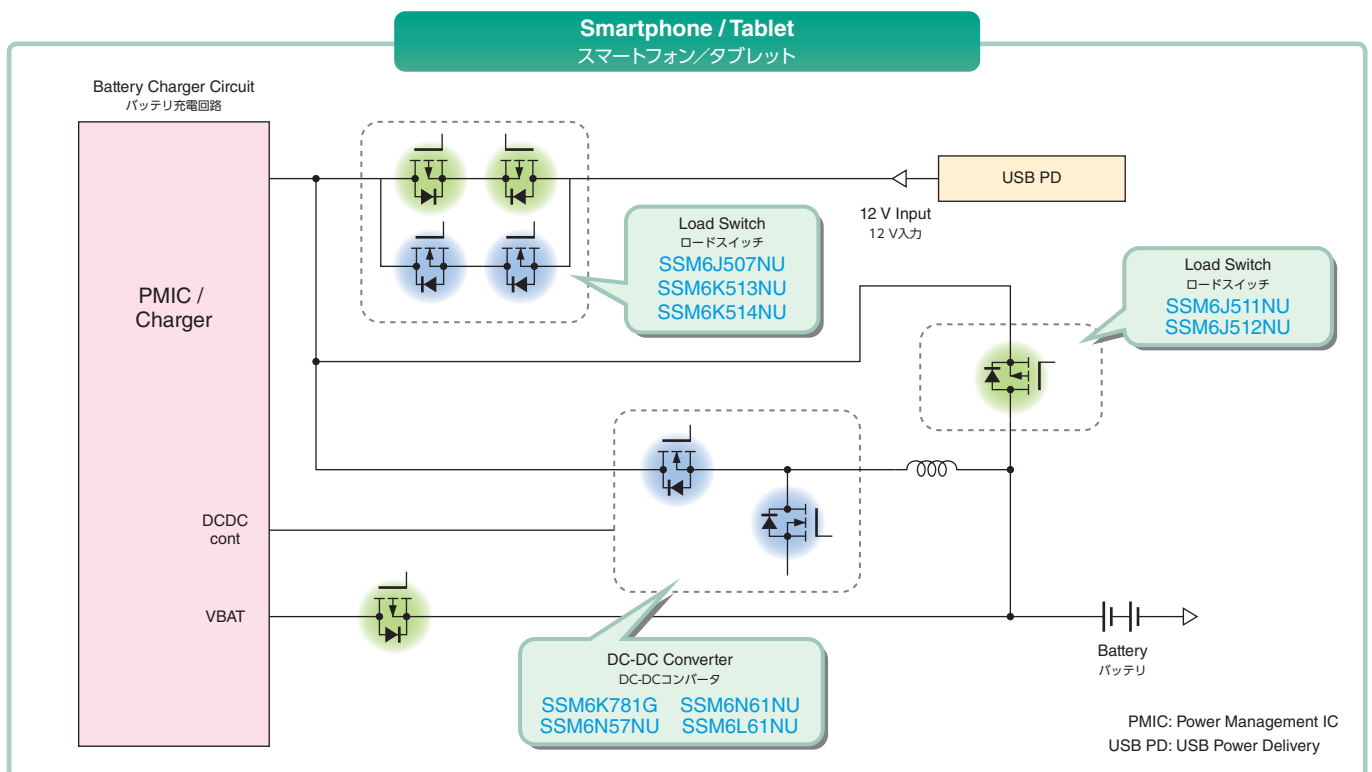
Smartphone / Tablet
スマートフォン／タブレット

Battery Charger Circuit
バッテリ充電回路

PMIC / Charger

USB PD

12 V Input
12 V入力

Load Switch
ロードスイッチ
SSM6J507NU
SSM6K513NU
SSM6K514NU

Load Switch
ロードスイッチ
SSM6J511NU
SSM6J512NU

DCDC cont

VBAT

Battery
バッテリ

DC-DC Converter
DC-DCコンバータ
SSM6K781G SSM6N61NU
SSM6N57NU SSM6L61NU

PMIC: Power Management IC
USB PD: USB Power Delivery